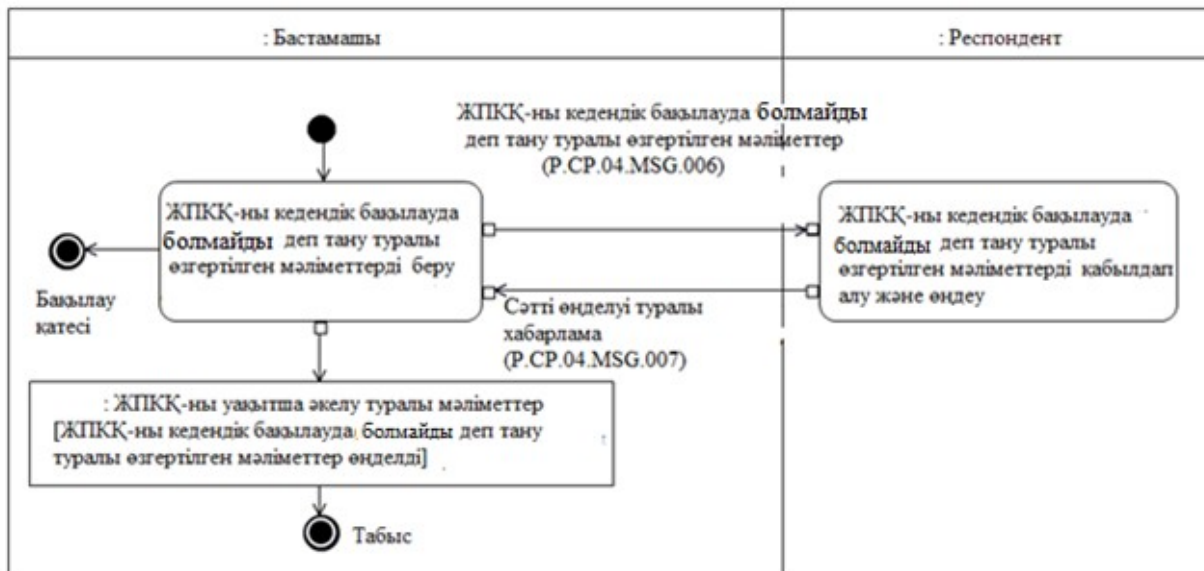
: Бастамашы

: Респондент

ЖПКҚ-ны кедендік бақылауда болмайды деп тану туралы өзгертілген мәліметтер (P.CP.04.MSG.006)

ЖПКҚ-ны кедендік бақылауда болмайды деп тану туралы өзгертілген мәліметтерді беру

ЖПКҚ-ны кедендік бақылауда болмайды деп тану туралы өзгертілген мәліметтерді қабылдап алу және өңдеу

Бақылау қатесі

Сәтті өңделуі туралы хабарлама (P.CP.04.MSG.007)

: ЖПКҚ-ны уақытша әкелу туралы мәліметтер [ЖПКҚ-ны кедендік бақылауда болмайды деп тану туралы өзгертілген мәліметтер өңделді]

Табыс